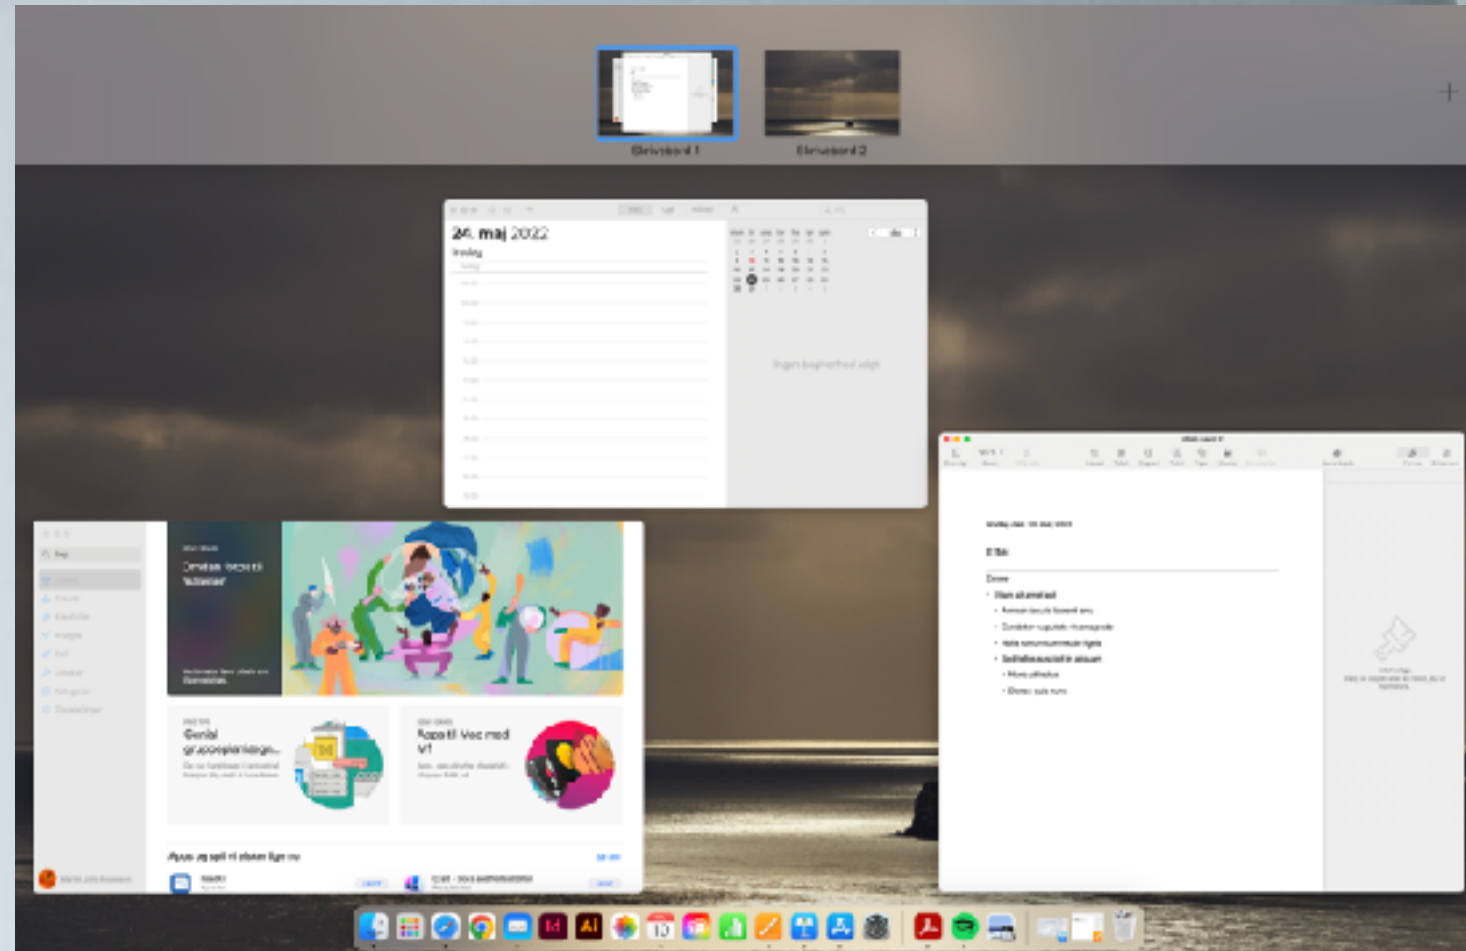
Skrivebord 1

Skrivebord 2

24. maj 2022

tirsdag

Ingen begivenhed valgt

Genial gruppeplanlægn...

Apps til Vec med M1

Apps og spil vi elsker lige nu

Se alle

Dato

Tilføj

Ikke installeret

Indstillinger

Tilføj

Opdatér

10